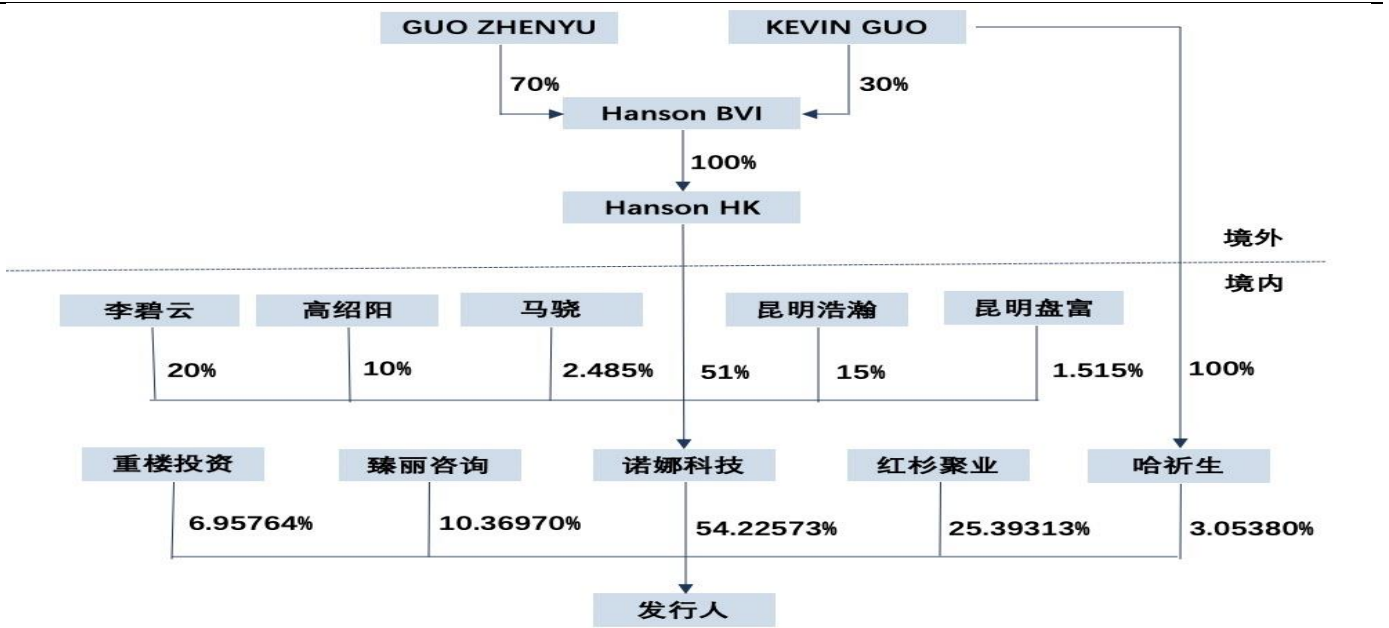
GUO ZHENYU
KEVIN GUO
70%
30%
Hanson BVI
100%
Hanson HK
境外
境内
李碧云
高绍阳
马骁
昆明浩瀚
昆明盘富
20%
10%
2.485%
51%
15%
1.515%
100%
重楼投资
臻丽咨询
诺娜科技
红杉聚业
哈祈生
6.95764%
10.36970%
54.22573%
25.39313%
3.05380%
发行人